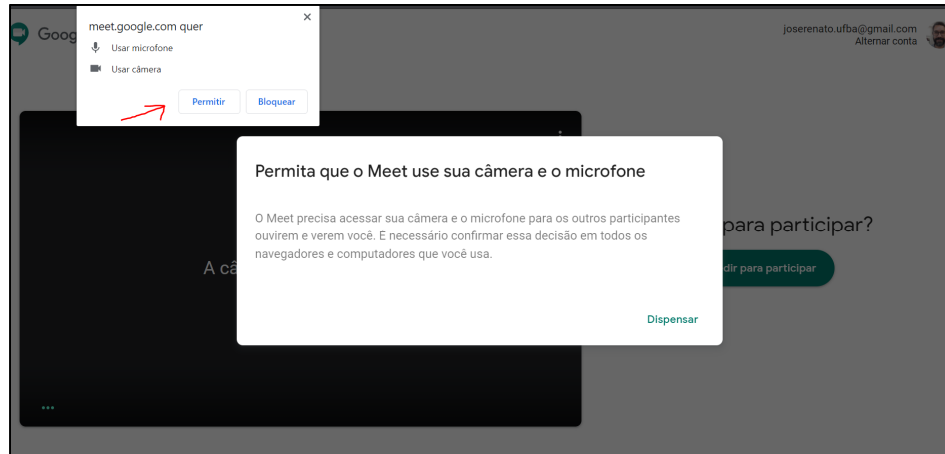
meet.google.com quer
Usar microfone
Usar câmera
Permitir
Bloquear

Goog

joserenato.ufba@gmail.com
Alternar conta

Permita que o Meet use sua câmera e o microfone

O Meet precisa acessar sua câmera e o microfone para os outros participantes ouvirem e verem você. E necessário confirmar essa decisão em todos os navegadores e computadores que você usa.

Dispensar

A câ

para participar?

dir para participar

...